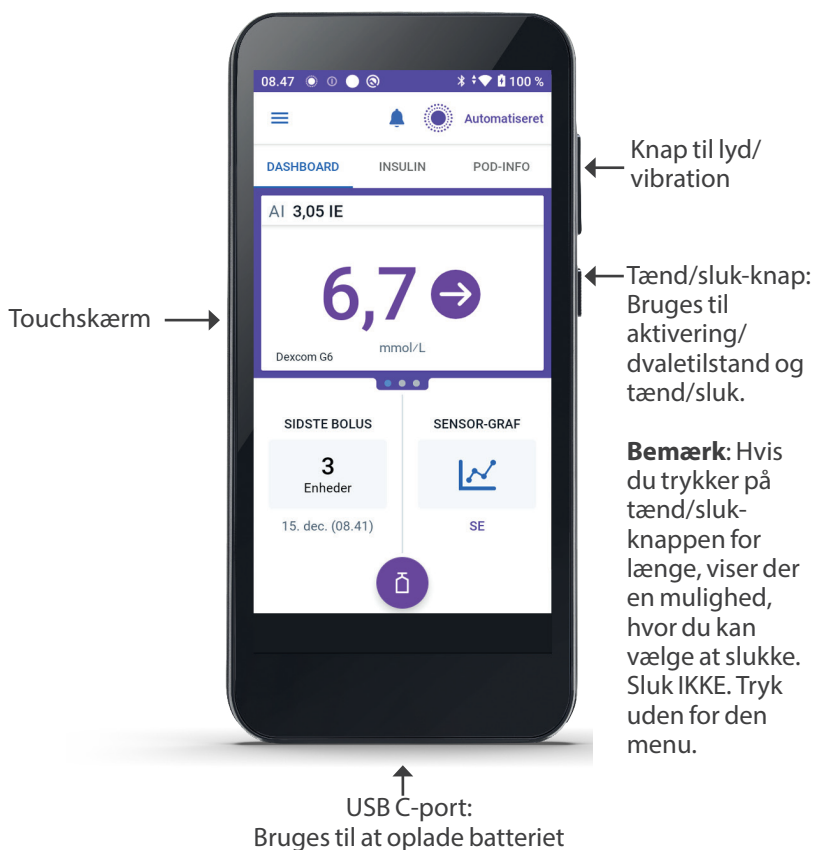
08.47

100 %

Automatiseret

DASHBOARD

INSULIN

POD-INFO

AI 3,05 IE

6,7

mmol/L

Dexcom G6

SIDSTE BOLUS

3

Enheder

15. dec. (08.41)

SENSOR-GRAF

SE

Knap til lyd/ vibration

Tænd/sluk-knap: Bruges til aktivering/ dvaletilstand og tænd/sluk.

**Bemærk**: Hvis du trykker på tænd/sluk-knappen for længe, viser der en mulighed, hvor du kan vælge at slukke. Sluk IKKE. Tryk uden for den menu.

Touchskærm

USB C-port: Bruges til at oplade batteriet